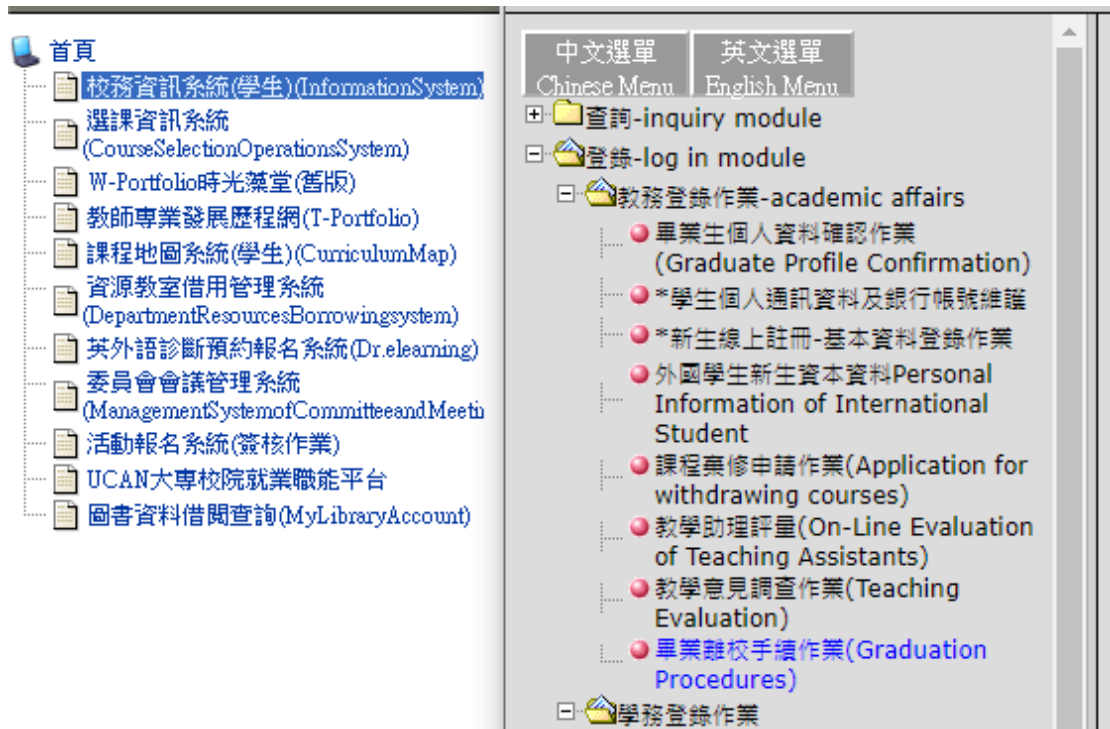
首頁
校務資訊系統(學生)(InformationSystem)
選課資訊系統 (CourseSelectionOperationsSystem)
W-Portfolio時光藻堂(舊版)
教師專業發展歷程網(T-Portfolio)
課程地圖系統(學生)(CurriculumMap)
資源教室借用管理系統 (DepartmentResourcesBorrowingsystem)
英外語診斷預約報名系統(Dr.elearning)
委員會會議管理系統 (ManagementSystemofCommitteeandMeetin
活動報名系統(簽核作業)
UCAN大專校院就業職能平台
圖書資料借閱查詢(MyLibraryAccount)

中文選單 Chinese Menu
英文選單 English Menu

查詢-inquiry module
登錄-log in module
教務登錄作業-academic affairs
畢業生個人資料確認作業 (Graduate Profile Confirmation)
*學生個人通訊資料及銀行帳號維護
*新生線上註冊-基本資料登錄作業
外國學生新生資本資料Personal Information of International Student
課程棄修申請作業(Application for withdrawing courses)
教學助理評量(On-Line Evaluation of Teaching Assistants)
教學意見調查作業(Teaching Evaluation)
畢業離校手續作業(Graduation Procedures)
學務登錄作業